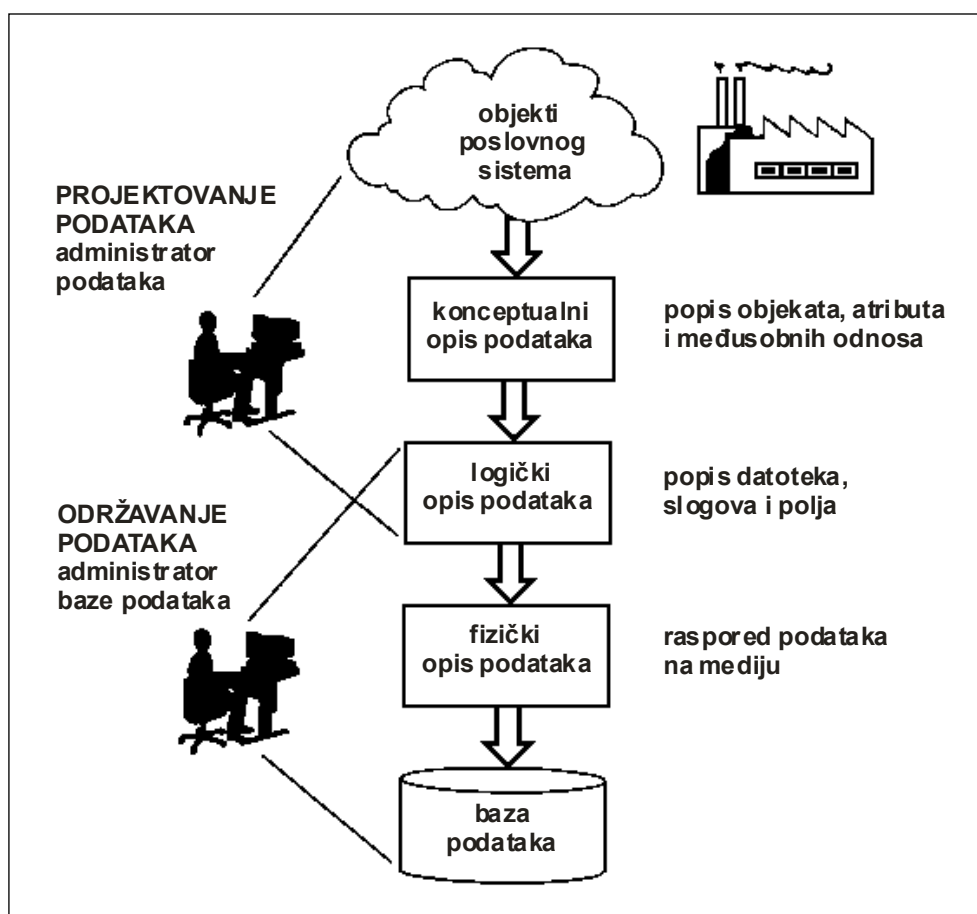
objekti poslovnog sistema

PROJEKTOVANJE PODATAKA administrator podataka

konceptualni opis podataka

popis objekata, atributa i međusobnih odnosa

logički opis podataka

popis datoteka, slogova i polja

ODRŽAVANJE PODATAKA administrator baze podataka

fizički opis podataka

raspored podataka na mediju

baza podataka